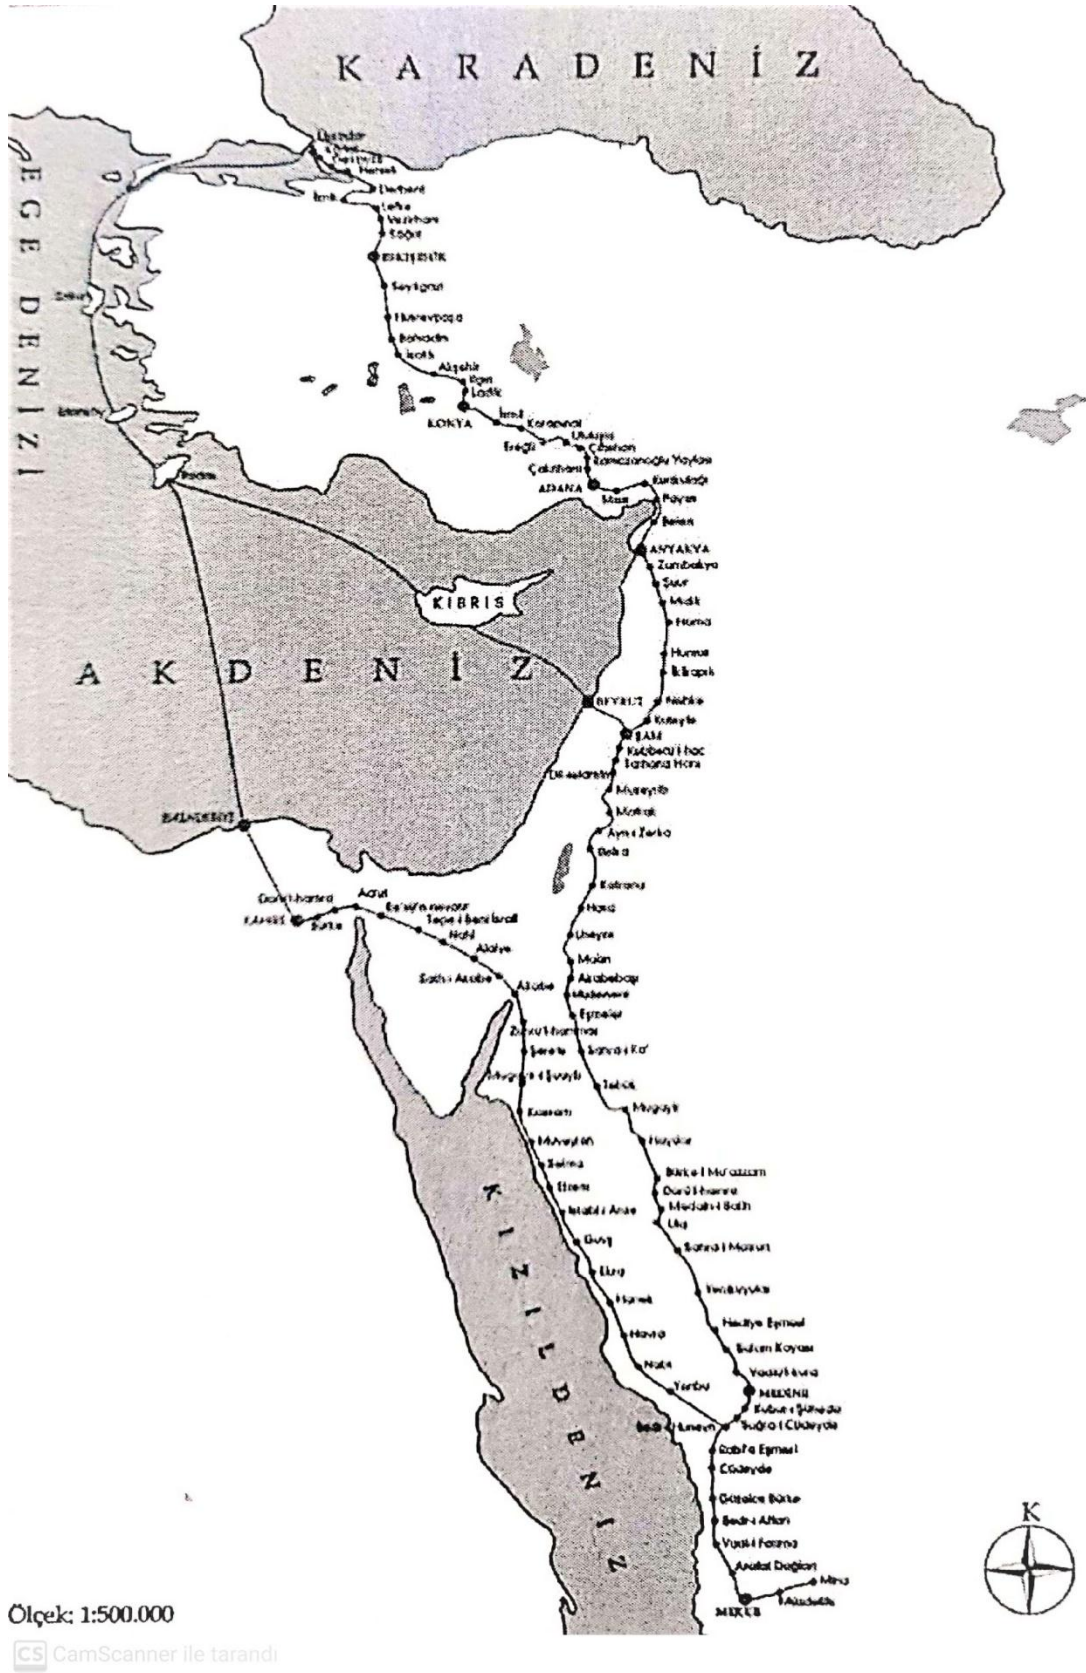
KARADENİZ

EGE DENİZİ

Üsküdar
Hereke
Derbent
İznik
Lefke
Vezirhanı
Söğüt
ESKİŞEHİR
Seyitgazi
Hüsrevpaşa
Bolvadin
İshaklı
Akşehir
Ilgın
Ladik
KONYA
İsmil
Karapınar
Ereğli
Ulukışla
Çiftehan
Çakıthanı
Ramazanoğlu Yaylası
ADANA
Kurtkulağı
Payas
Belen
ANTAKYA
Zumbakiye
Şuur
Hama
Humus
BEYRUT
Nebke
Kuteyfe
ŞAM
Kubbetü'l-hac
Mezeyrib
Mafrak
Ayn-ı Zerka
Belka
Katrana
Hasa
Maan
Akabebaşı
Müdevvere
Zat-ı Hac
Tebük
Muazzam
Dar-ı Hamra
Medain-i Salih
Ula
Hediyye
MEDİNE
Bedr
Cüdeyde
Rabiğ
Bedr-i Ahan
Vadi-i Fatıma
Arafat Dağları
Mina
MEKKE

KIBRIS

AKDENİZ

İSKENDERİYE
KAHİRE
Dar-ı Hamra
Acrut
Birke
Beriye
Tepe-i Beni İsrail
Nahl
Alaiye
Sath-ı Akabe
Akabe
Zuhr-ı Himar
Şerefe
Muğayir-i Şuayb
Kasarrı
Muveylih
İstabl-ı Antar
Ekra
Hamra
Havra
Nabt
Yenbu
Hüneyn

KIZILDENİZ

K

Ölçek: 1:500.000

CS CamScanner ile tarandı